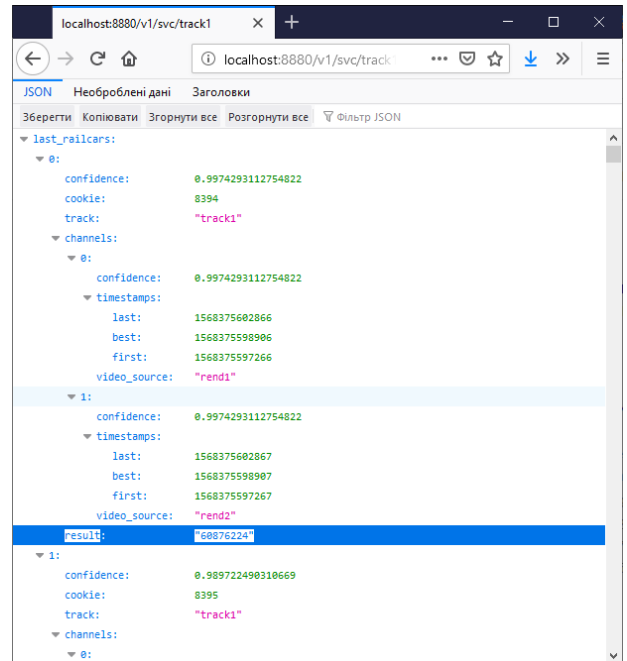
localhost:8880/v1/svc/track1

localhost:8880/v1/svc/track

JSON Необроблені дані Заголовки

Зберегти Копіювати Згорнути все Розгорнути все Фільтр JSON

last_railcars:
0:
confidence: 0.9974293112754822
cookie: 8394
track: "track1"
channels:
0:
confidence: 0.9974293112754822
timestamps:
last: 1568375602866
best: 1568375598906
first: 1568375597266
video_source: "rend1"
1:
confidence: 0.9974293112754822
timestamps:
last: 1568375602867
best: 1568375598907
first: 1568375597267
video_source: "rend2"
result: "60876224"
1:
confidence: 0.989722490310669
cookie: 8395
track: "track1"
channels:
0: